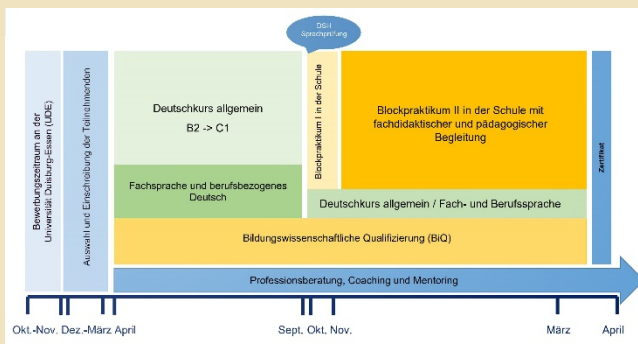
DSH Sprachprüfung

Bewerbungszeitraum an der Universität Duisburg-Essen (UDE)

Auswahl und Einschreibung der Teilnehmenden

Deutschkurs allgemein
B2 -> C1

Fachsprache und berufsbezogenes Deutsch

Blockpraktikum I in der Schule

Blockpraktikum II in der Schule mit fachdidaktischer und pädagogischer Begleitung

Deutschkurs allgemein / Fach- und Berufssprache

Zertifikat

Bildungswissenschaftliche Qualifizierung (BiQ)

Professionsberatung, Coaching und Mentoring

Okt.-Nov. Dez.-März April Sept. Okt. Nov. März April